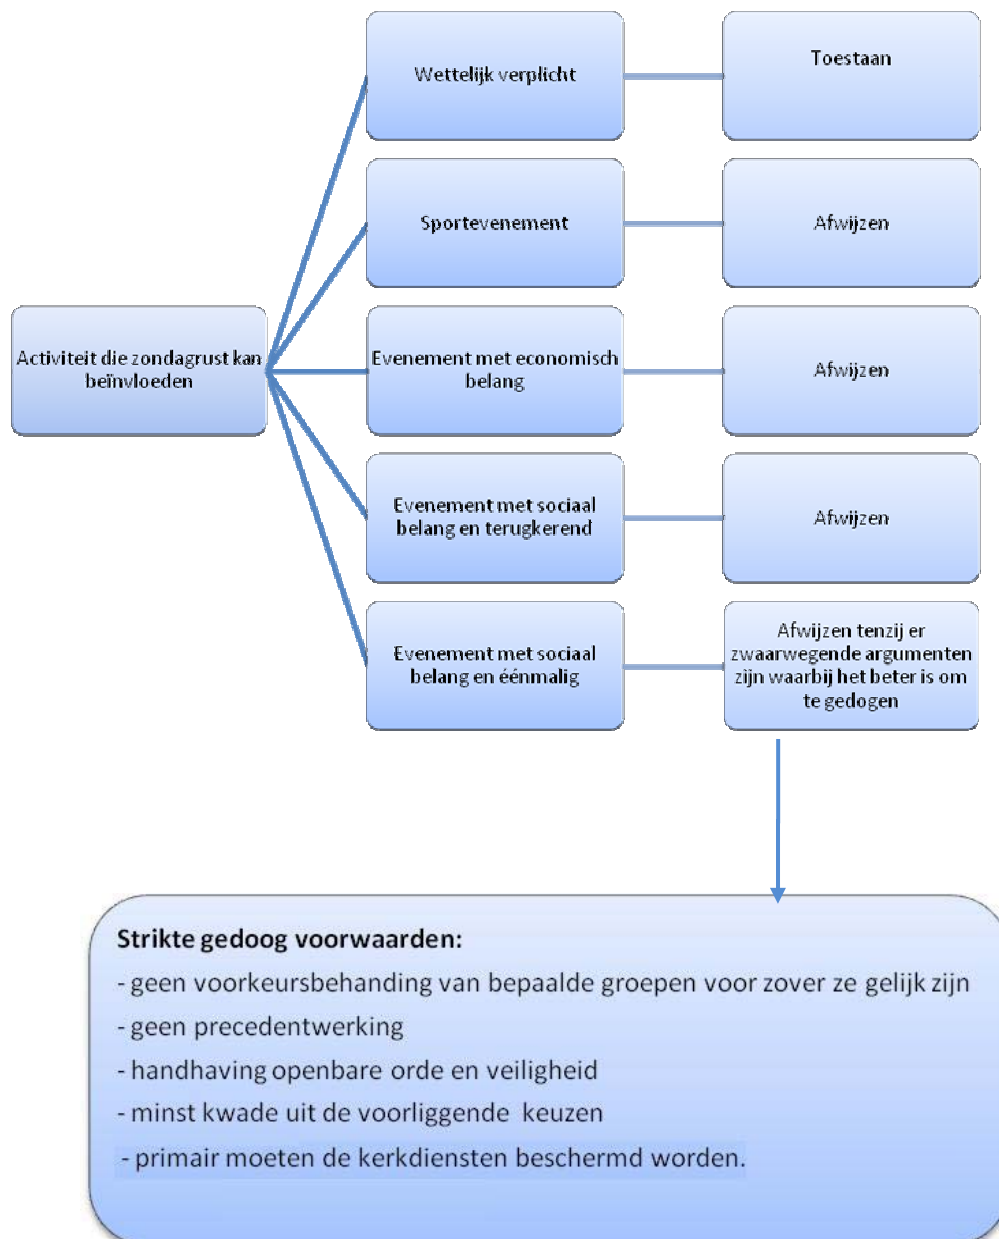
Activiteit die zondagrust kan beïnvloeden

Wettelijk verplicht

Toestaan

Sportevenement

Afwijzen

Evenement met economisch belang

Afwijzen

Evenement met sociaal belang en terugkerend

Afwijzen

Evenement met sociaal belang en éénmalig

Afwijzen tenzij er zwaarwegende argumenten zijn waarbij het beter is om te gedogen

Strikte gedoog voorwaarden:
- geen voorkeursbehanding van bepaalde groepen voor zover ze gelijk zijn
- geen precedentwerking
- handhaving openbare orde en veiligheid
- minst kwade uit de voorliggende keuzen
- primair moeten de kerkdiensten beschermd worden.